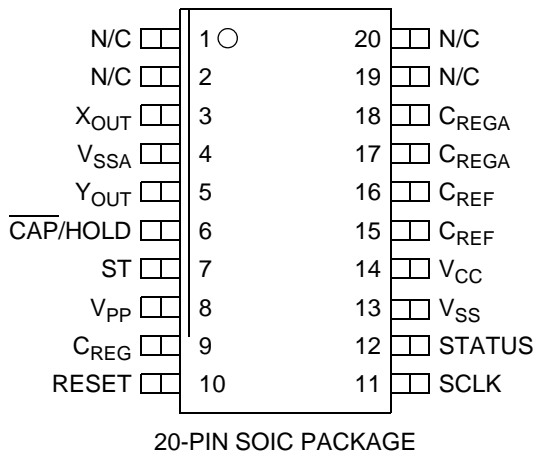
N/C 1 20 N/C
N/C 2 19 N/C
$X_{OUT}$ 3 18 $C_{REGA}$
$V_{SSA}$ 4 17 $C_{REGA}$
$Y_{OUT}$ 5 16 $C_{REF}$
$\overline{CAP}$/HOLD 6 15 $C_{REF}$
ST 7 14 $V_{CC}$
$V_{PP}$ 8 13 $V_{SS}$
$C_{REG}$ 9 12 STATUS
RESET 10 11 SCLK

20-PIN SOIC PACKAGE